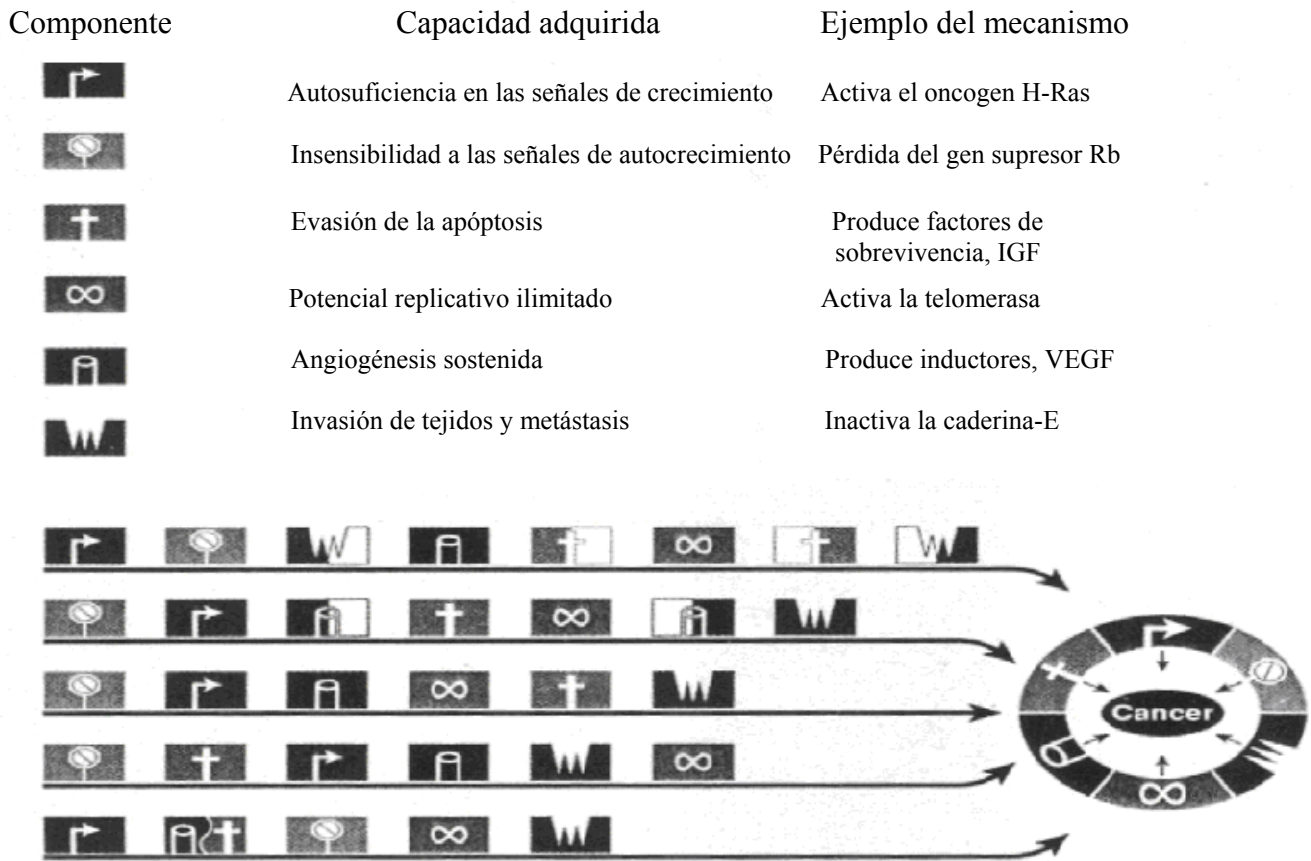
| Componente | Capacidad adquirida | Ejemplo del mecanismo |
|---|---|---|
| | Autosuficiencia en las señales de crecimiento | Activa el oncogen H-Ras |
| | Insensibilidad a las señales de autocrecimiento | Pérdida del gen supresor Rb |
| | Evasión de la apóptosis | Produce factores de sobrevivencia, IGF |
| ∞ | Potencial replicativo ilimitado | Activa la telomerasa |
| | Angiogénesis sostenida | Produce inductores, VEGF |
| | Invasión de tejidos y metástasis | Inactiva la caderina-E |

Cancer